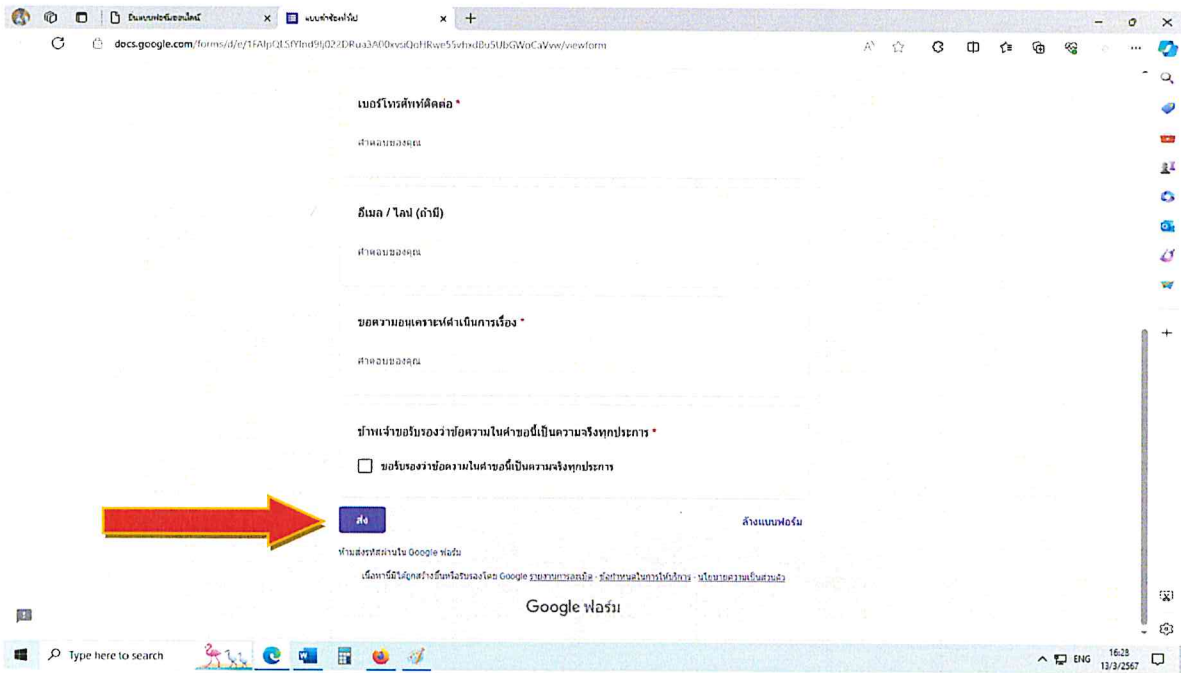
ยื่นแบบฟอร์มออนไลน์ ×
แบบคำร้องทั่วไป ×
+

docs.google.com/forms/d/e/1FAIpQLSfYlnd9j022DRua3A00xvsiQoHRwe5Svhxd8o5UbGWoCaVvw/viewform

เบอร์โทรศัพท์ติดต่อ *

คำตอบของคุณ

อีเมล / ไลน์ (ถ้ามี)

คำตอบของคุณ

ขอความอนุเคราะห์ดำเนินการเรื่อง *

คำตอบของคุณ

ข้าพเจ้าขอรับรองว่าข้อความในคำขอนี้เป็นความจริงทุกประการ *

ขอรับรองว่าข้อความในคำขอนี้เป็นความจริงทุกประการ

ส่ง

ล้างแบบฟอร์ม

ห้ามส่งรหัสผ่านใน Google ฟอร์ม

เนื้อหานี้มิได้ถูกสร้างขึ้นหรือรับรองโดย Google รายงานการละเมิด - ข้อกำหนดในการให้บริการ - นโยบายความเป็นส่วนตัว

Google ฟอร์ม

Type here to search

ENG 16:28 13/3/2567